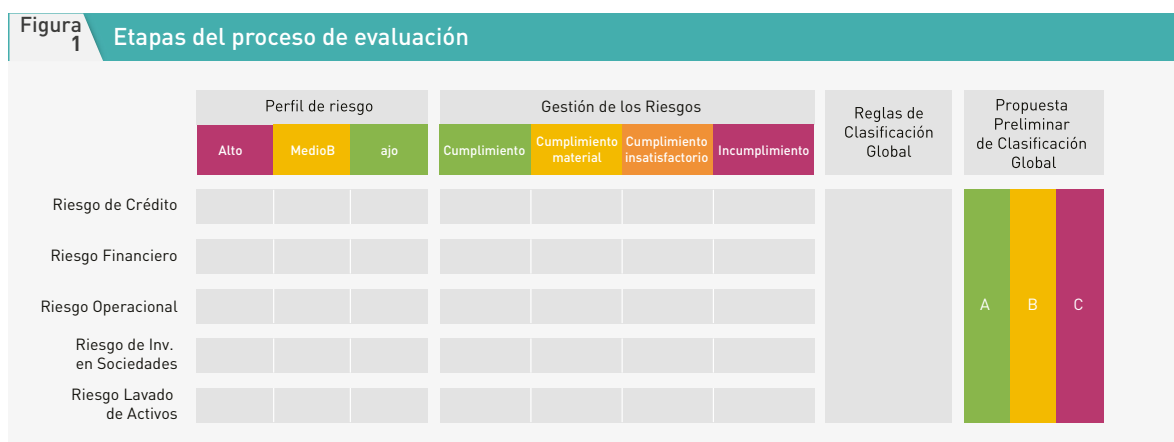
Figura 1 Etapas del proceso de evaluación

| | Perfil de riesgo | | | Gestión de los Riesgos | | | | Reglas de Clasificación Global | Propuesta Preliminar de Clasificación Global | | |
|---|---|---|---|---|---|---|---|---|---|---|---|
| | Alto | MedioB | ajo | Cumplimiento | Cumplimiento material | Cumplimiento insatisfactorio | Incumplimiento | | | | |
| Riesgo de Crédito | | | | | | | | | A | B | C |
| Riesgo Financiero | | | | | | | | | | | |
| Riesgo Operacional | | | | | | | | | | | |
| Riesgo de Inv. en Sociedades | | | | | | | | | | | |
| Riesgo Lavado de Activos | | | | | | | | | | | |